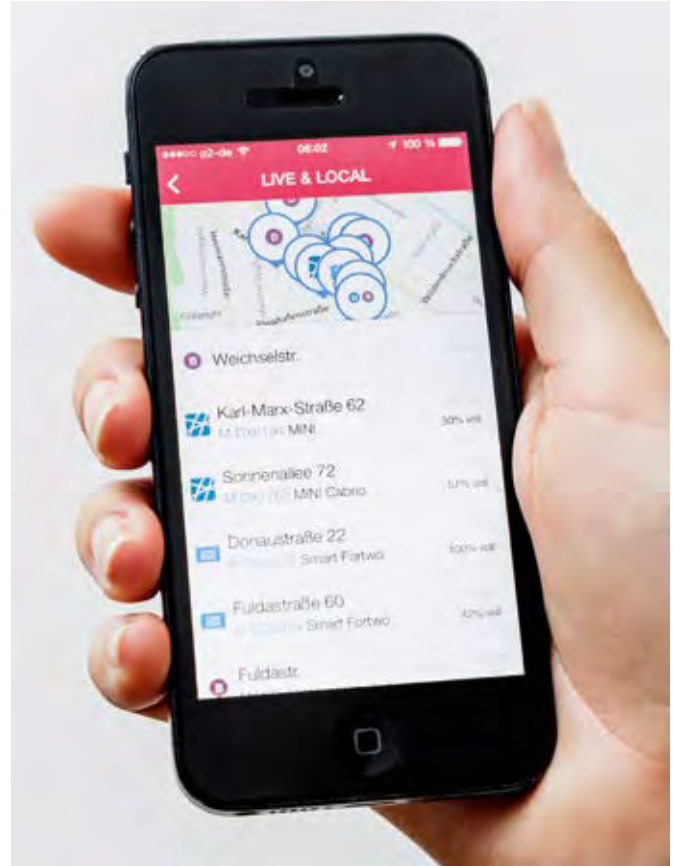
●●●○○ o2-de
08:02
100 %
LIVE & LOCAL

Weichselstr.

Karl-Marx-Straße 62
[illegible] MINI
50% voll

Sonnenallee 72
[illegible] MINI Cabrio
57% voll

Donaustraße 22
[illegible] Smart Fortwo
100% voll

Fuldastraße 60
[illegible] Smart Fortwo
42% voll

Fuldastr.